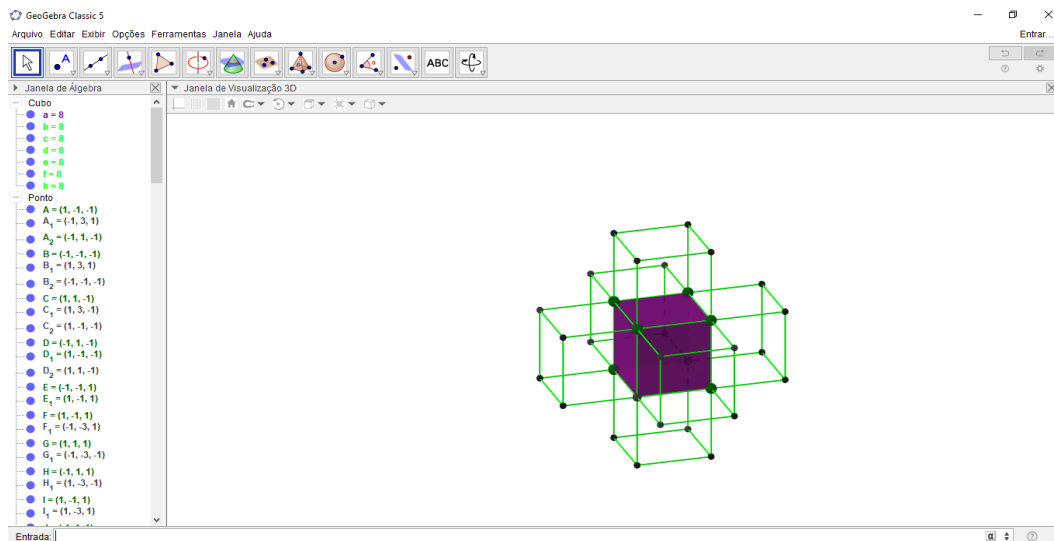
GeoGebra Classic 5

Arquivo Editar Exibir Opções Ferramentas Janela Ajuda

Entrar...

ABC

Janela de Álgebra

Janela de Visualização 3D

Cubo
a = 8
b = 8
c = 8
d = 8
e = 8
f = 8
h = 8
Ponto
A = (1, -1, -1)
$A_1$ = (-1, 3, 1)
$A_2$ = (-1, 1, -1)
B = (-1, -1, -1)
$B_1$ = (1, 3, 1)
$B_2$ = (-1, -1, -1)
C = (1, 1, -1)
$C_1$ = (1, 3, -1)
$C_2$ = (1, -1, -1)
D = (-1, 1, -1)
$D_1$ = (1, -1, -1)
$D_2$ = (1, 1, -1)
E = (-1, -1, 1)
$E_1$ = (1, -1, 1)
F = (1, -1, 1)
$F_1$ = (-1, -3, 1)
G = (1, 1, 1)
$G_1$ = (-1, -3, -1)
H = (-1, 1, 1)
$H_1$ = (1, -3, -1)
I = (1, -1, 1)
$I_1$ = (1, -3, 1)
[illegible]

Entrada:

α